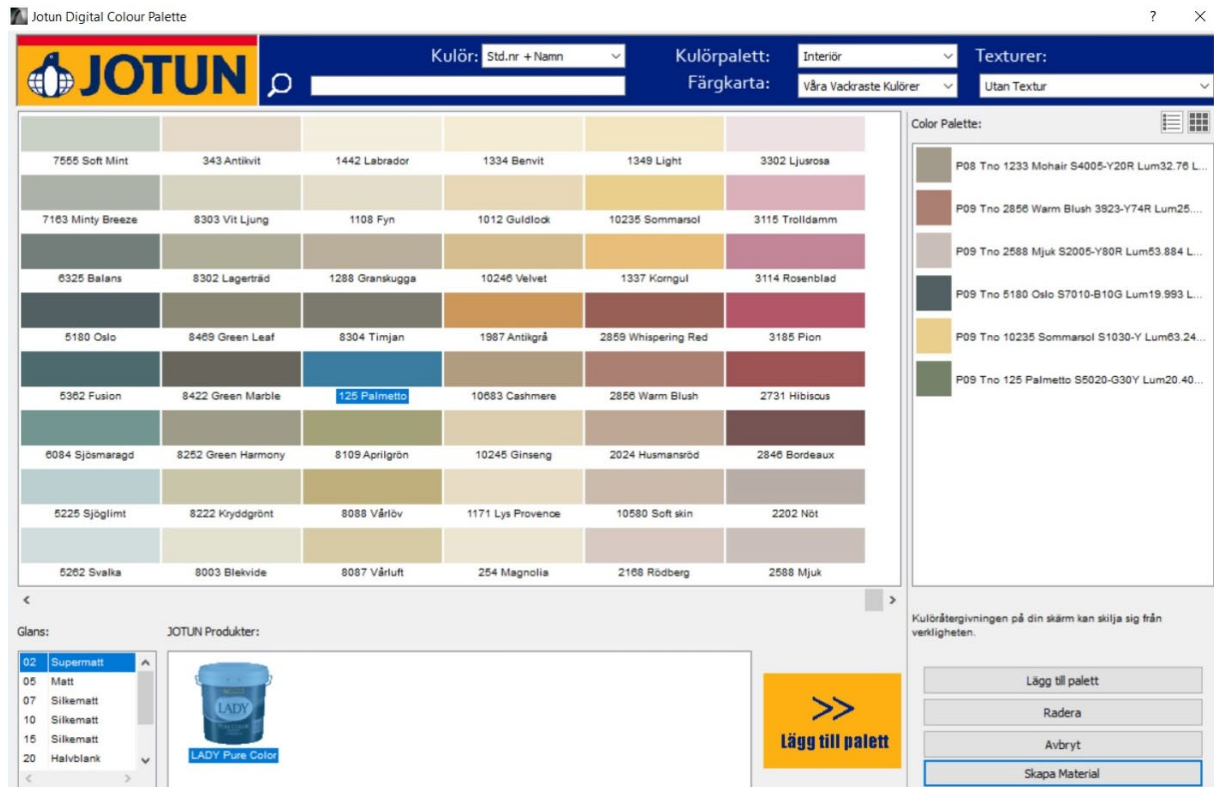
Jotun Digital Colour Palette

? ×

JOTUN

Kulör: Std.nr + Namn

Kulörpalett: Interiör

Texturer:

Färgkarta: Våra Vackraste Kulörer

Utan Textur

| 7555 Soft Mint | 343 Antikvit | 1442 Labrador | 1334 Benvit | 1349 Light | 3302 Ljusrosa |
|---|---|---|---|---|---|
| 7163 Minty Breeze | 8303 Vit Ljung | 1108 Fyn | 1012 Guldlock | 10235 Sommarsol | 3115 Trolldamm |
| 6325 Balans | 8302 Lagerträd | 1288 Granskugga | 10246 Velvet | 1337 Korngul | 3114 Rosenblad |
| 5180 Oslo | 8469 Green Leaf | 8304 Timjan | 1987 Antikgrå | 2859 Whispering Red | 3185 Pion |
| 5362 Fusion | 8422 Green Marble | 125 Palmetto | 10683 Cashmere | 2856 Warm Blush | 2731 Hibiscus |
| 6084 Sjösmaragd | 8252 Green Harmony | 8109 Aprilgrön | 10245 Ginseng | 2024 Husmansröd | 2846 Bordeaux |
| 5225 Sjöglimt | 8222 Kryddgrönt | 8088 Vårlöv | 1171 Lys Provence | 10580 Soft skin | 2202 Nöt |
| 5262 Svalka | 8003 Blekvide | 8087 Vårluft | 254 Magnolia | 2168 Rödberg | 2588 Mjuk |

Color Palette:

P08 Tno 1233 Mohair S4005-Y20R Lum32.76 L...
P09 Tno 2856 Warm Blush 3923-Y74R Lum25....
P09 Tno 2588 Mjuk S2005-Y80R Lum53.884 L...
P09 Tno 5180 Oslo S7010-B10G Lum19.993 L...
P09 Tno 10235 Sommarsol S1030-Y Lum63.24...
P09 Tno 125 Palmetto S5020-G30Y Lum20.40...

Glans:

02 Supermatt
05 Matt
07 Silkematt
10 Silkematt
15 Silkematt
20 Halvblank

JOTUN Produkter:

LADY
LADY Pure Color

>>
Lägg till palett

Kuloråtergivningen på din skärm kan skilja sig från verkligheten.

Lägg till palett
Radera
Avbryt
Skapa Material